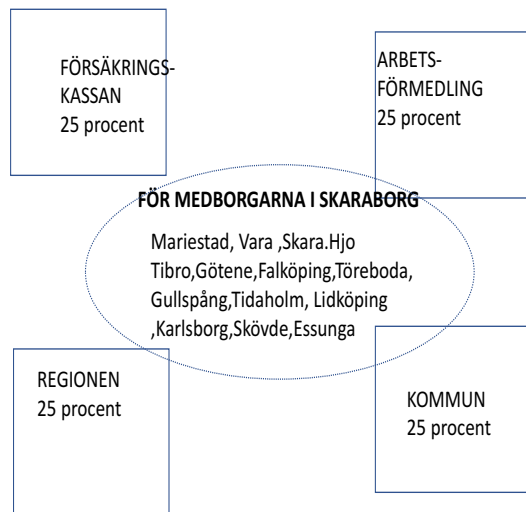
FÖRSÄKRINGS-
KASSAN
25 procent

ARBETS-
FÖRMEDLING
25 procent

FÖR MEDBORGARNA I SKARABORG

Mariestad, Vara ,Skara.Hjo Tibro,Götene,Falköping,Töreboda, Gullspång,Tidaholm, Lidköping ,Karlsborg,Skövde,Essunga

REGIONEN
25 procent

KOMMUN
25 procent